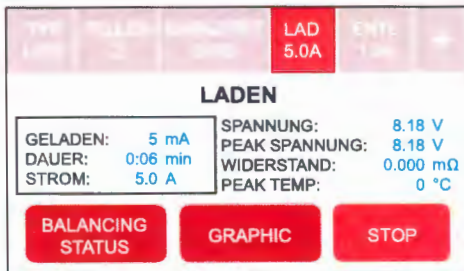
TYP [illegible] | ZELLEN 3 | KAPAZITÄT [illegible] | LAD 5.0A | ENTL 1.0A | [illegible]

LADEN

GELADEN: 5 mA
DAUER: 0:06 min
STROM: 5.0 A

SPANNUNG: 8.18 V
PEAK SPANNUNG: 8.18 V
WIDERSTAND: 0.000 mΩ
PEAK TEMP: 0 °C

BALANCING STATUS

GRAPHIC

STOP